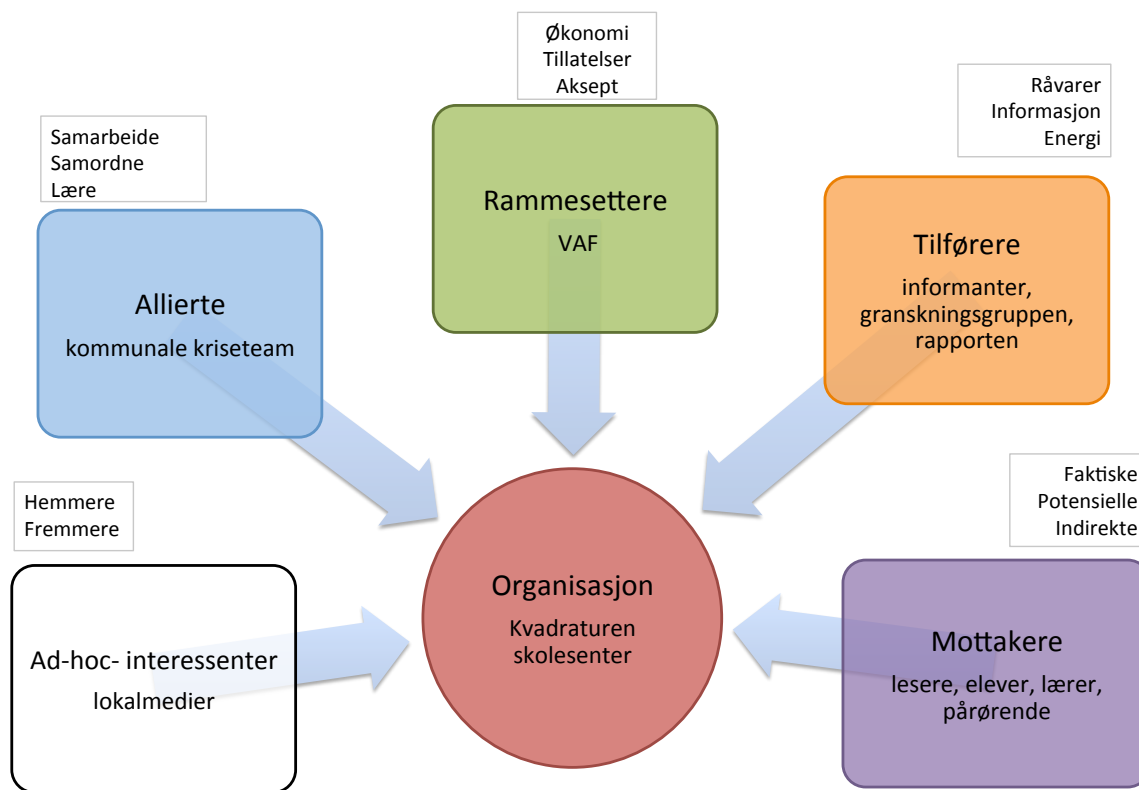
Økonomi
Tillatelser
Aksept

Samarbeide
Samordne
Lære

Råvarer
Informasjon
Energi

Rammesettere
VAF

Allierte
kommunale kriseteam

Tilførere
informanter, granskningsgruppen, rapporten

Hemmere
Fremmere

Faktiske
Potensielle
Indirekte

Organisasjon
Kvadraturen skolesenter

Ad-hoc- interessenter
lokalmedier

Mottakere
lesere, elever, lærer, pårørende